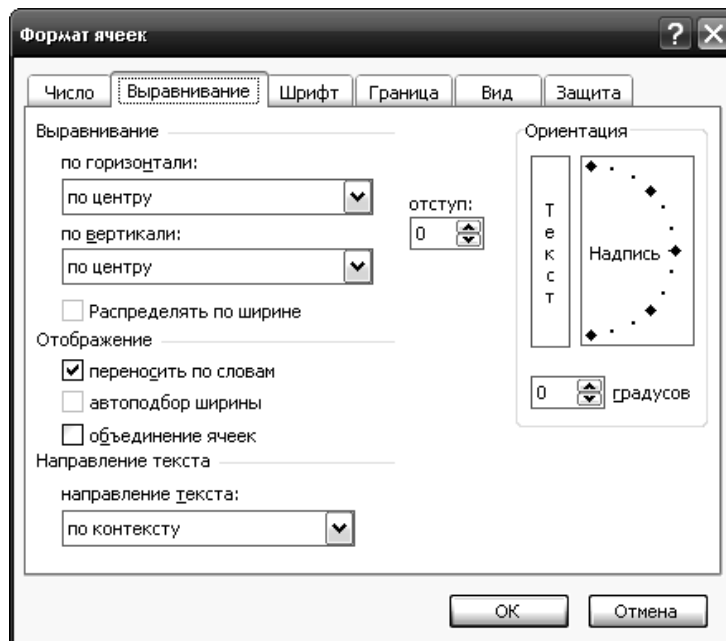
Формат ячеек

Число | Выравнивание | Шрифт | Граница | Вид | Защита

Выравнивание

по горизонтали:

по центру

отступ:

0

по вертикали:

по центру

Распределять по ширине

Отображение

переносить по словам

автоподбор ширины

объединение ячеек

Направление текста

направление текста:

по контексту

Ориентация

Т е к с т

Надпись

0 градусов

ОК

Отмена